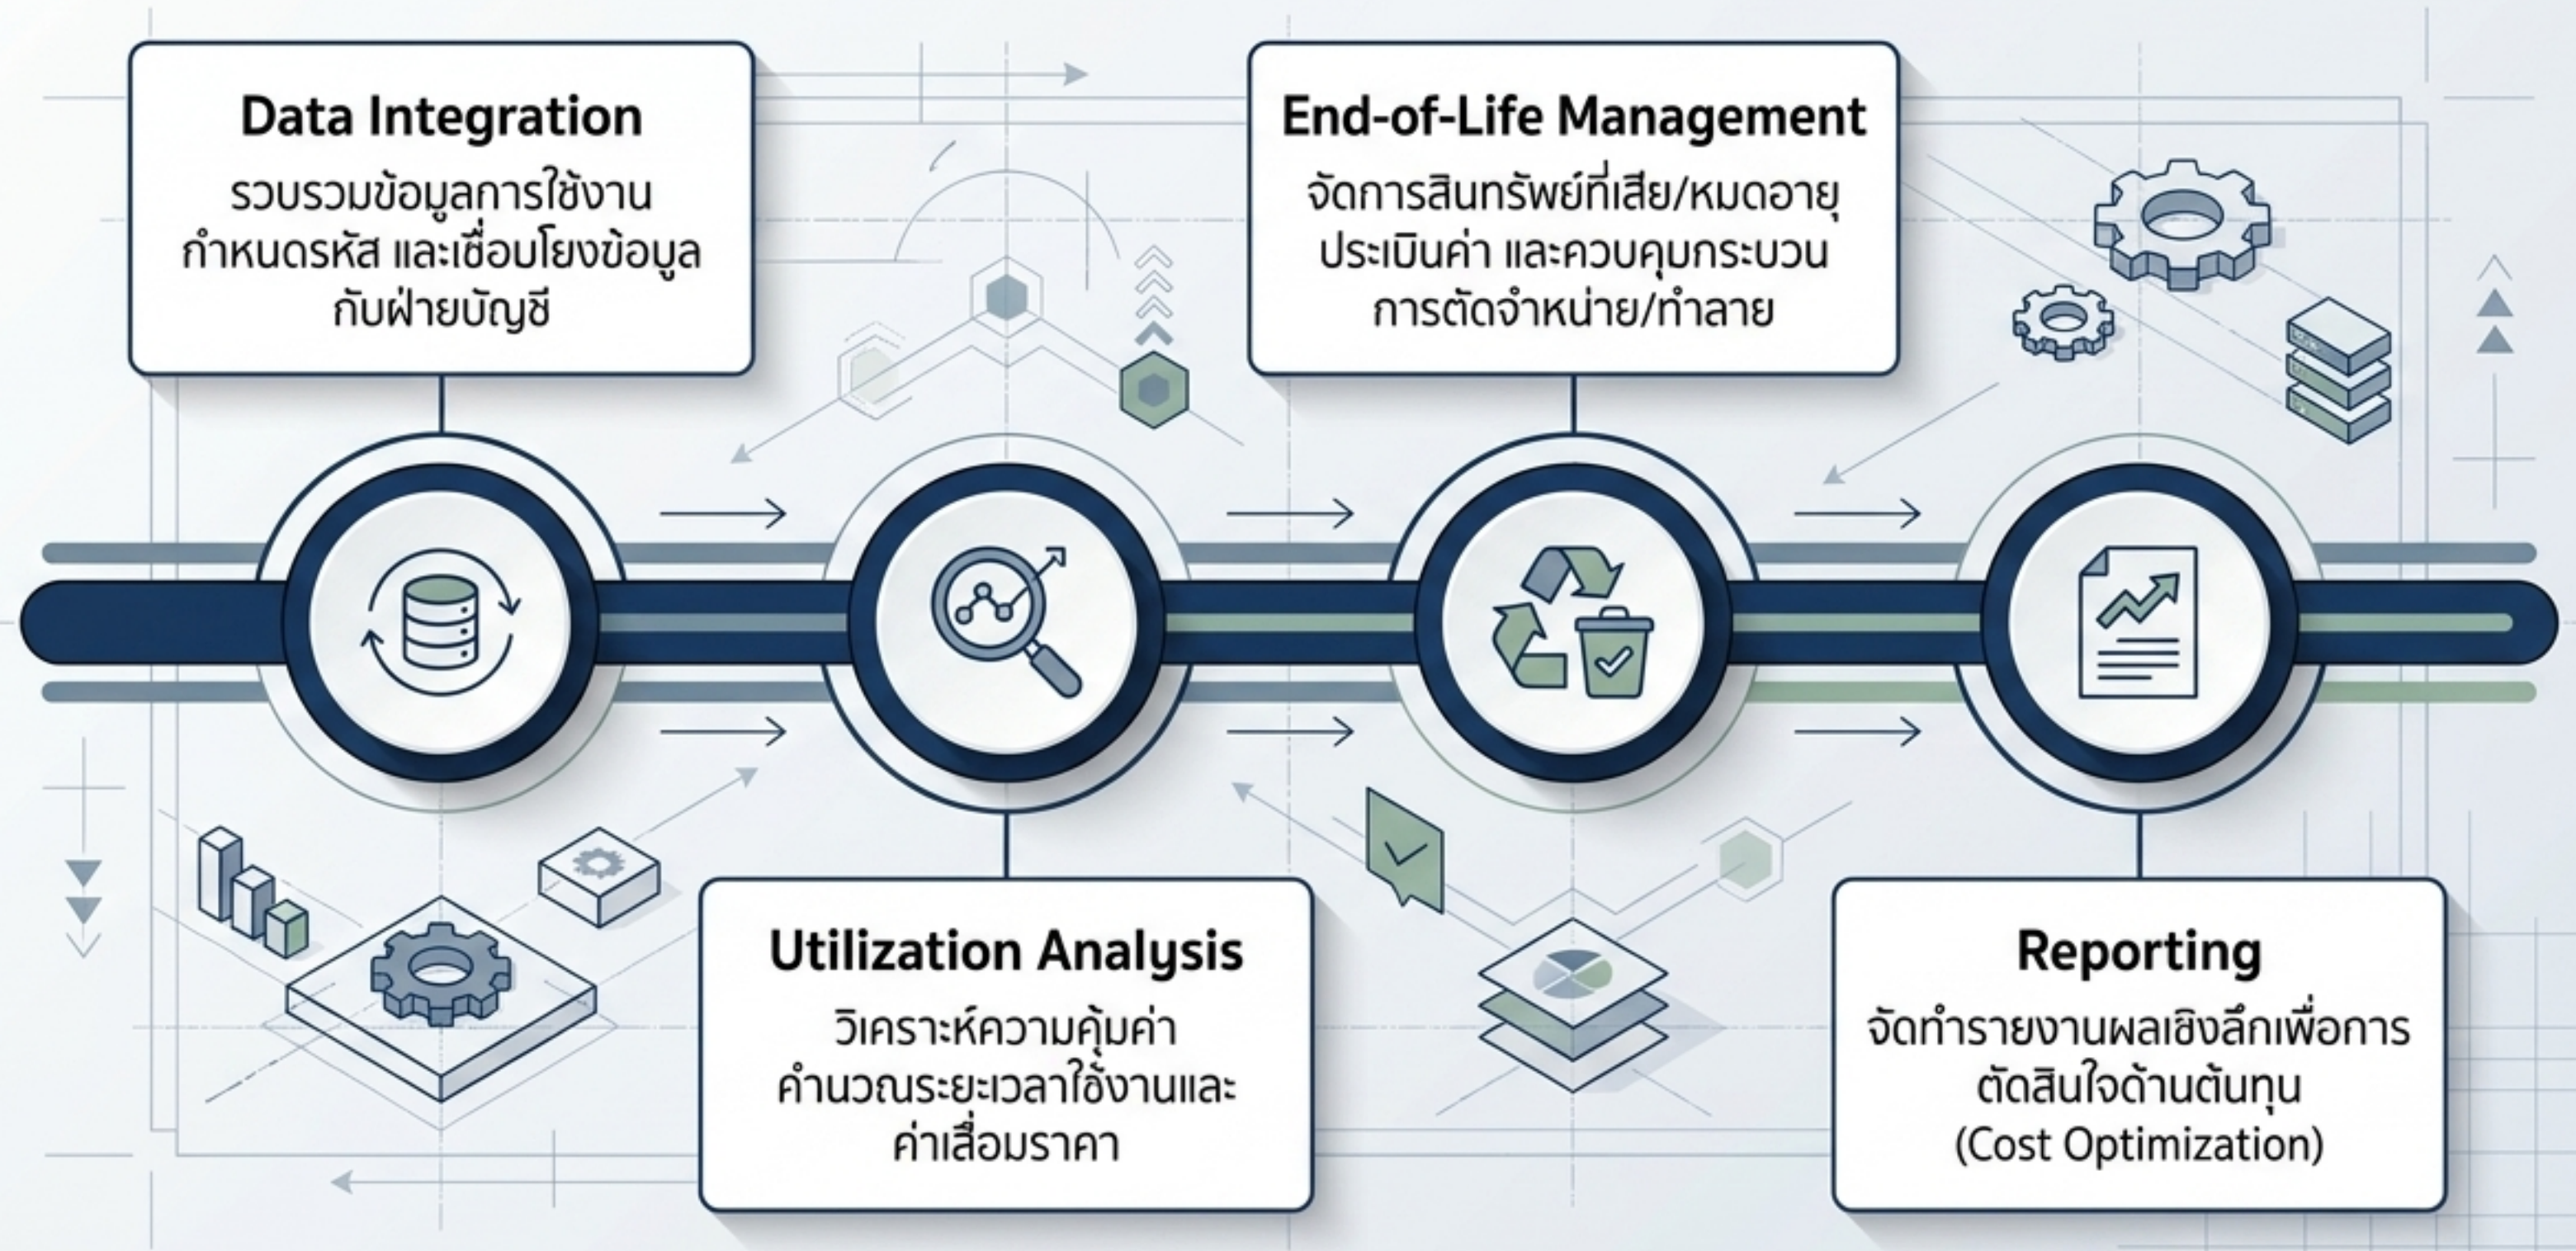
Data Integration
รวบรวมข้อมูลการใช้งาน กำหนดรหัส และเชื่อมโยงข้อมูลกับฝ่ายบัญชี

End-of-Life Management
จัดการสินทรัพย์ที่เสีย/หมดอายุ ประเมินค่า และควบคุมกระบวนการตัดจำหน่าย/ทำลาย

Utilization Analysis
วิเคราะห์ความคุ้มค่า คำนวณระยะเวลาใช้งานและค่าเสื่อมราคา

Reporting
จัดทำรายงานผลเชิงลึกเพื่อการตัดสินใจด้านต้นทุน (Cost Optimization)